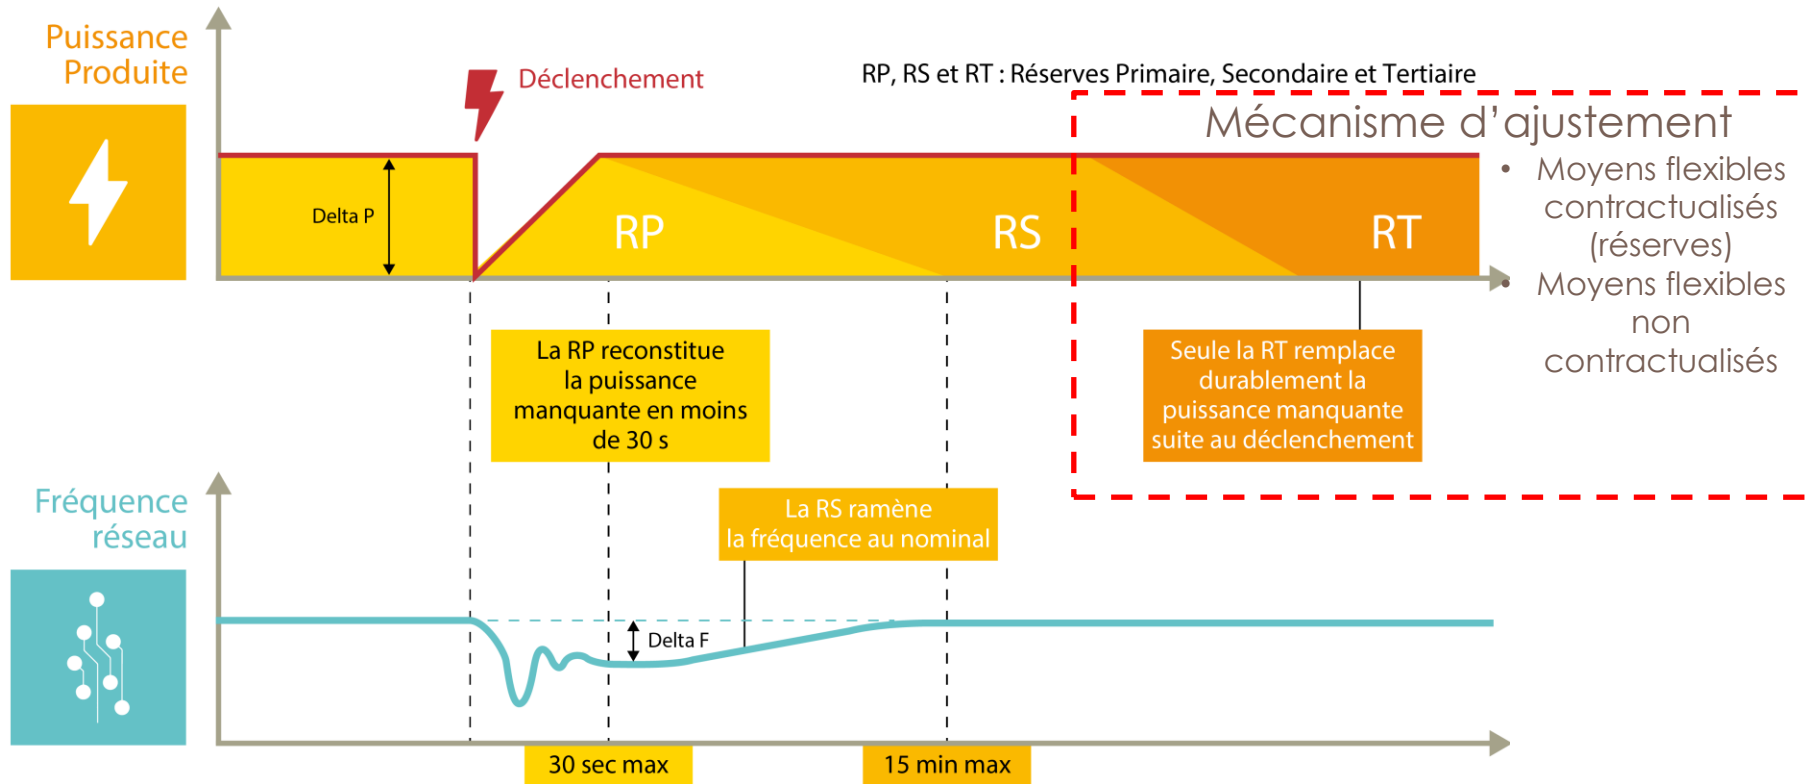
Puissance Produite

Déclenchement

RP, RS et RT : Réserves Primaire, Secondaire et Tertiaire

Mécanisme d'ajustement

- Moyens flexibles contractualisés (réserves)
- Moyens flexibles non contractualisés

Delta P

RP

RS

RT

La RP reconstitue la puissance manquante en moins de 30 s

Seule la RT remplace durablement la puissance manquante suite au déclenchement

Fréquence réseau

La RS ramène la fréquence au nominal

Delta F

30 sec max

15 min max